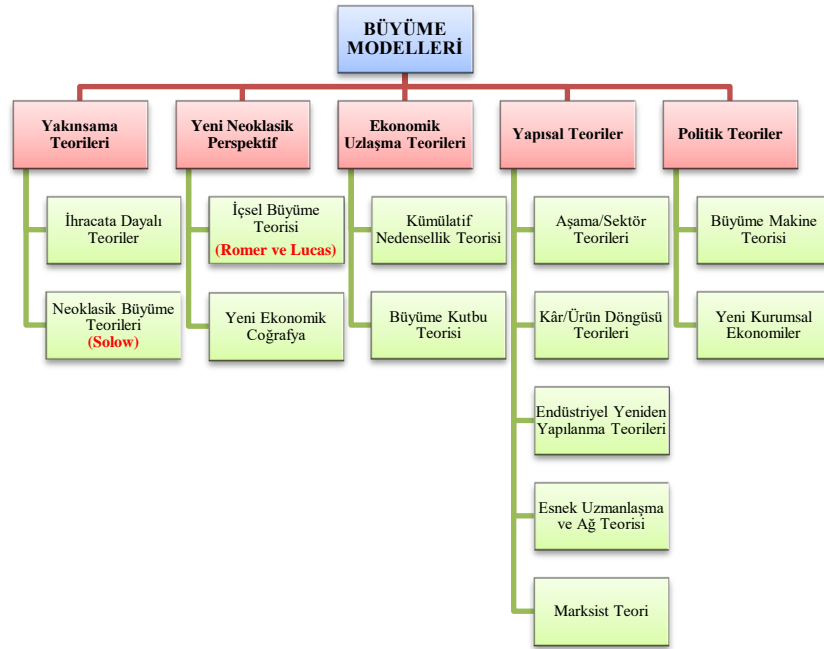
BÜYÜME MODELLERİ

Yakınsama Teorileri

İhracata Dayalı Teoriler

Neoklasik Büyüme Teorileri (Solow)

Yeni Neoklasik Perspektif

İçsel Büyüme Teorisi (Romer ve Lucas)

Yeni Ekonomik Coğrafya

Ekonomik Uzlaşma Teorileri

Kümülatif Nedensellik Teorisi

Büyüme Kutbu Teorisi

Yapısal Teoriler

Aşama/Sektör Teorileri

Kâr/Ürün Döngüsü Teorileri

Endüstriyel Yeniden Yapılanma Teorileri

Esnek Uzmanlaşma ve Ağ Teorisi

Marksist Teori

Politik Teoriler

Büyüme Makine Teorisi

Yeni Kurumsal Ekonomiler